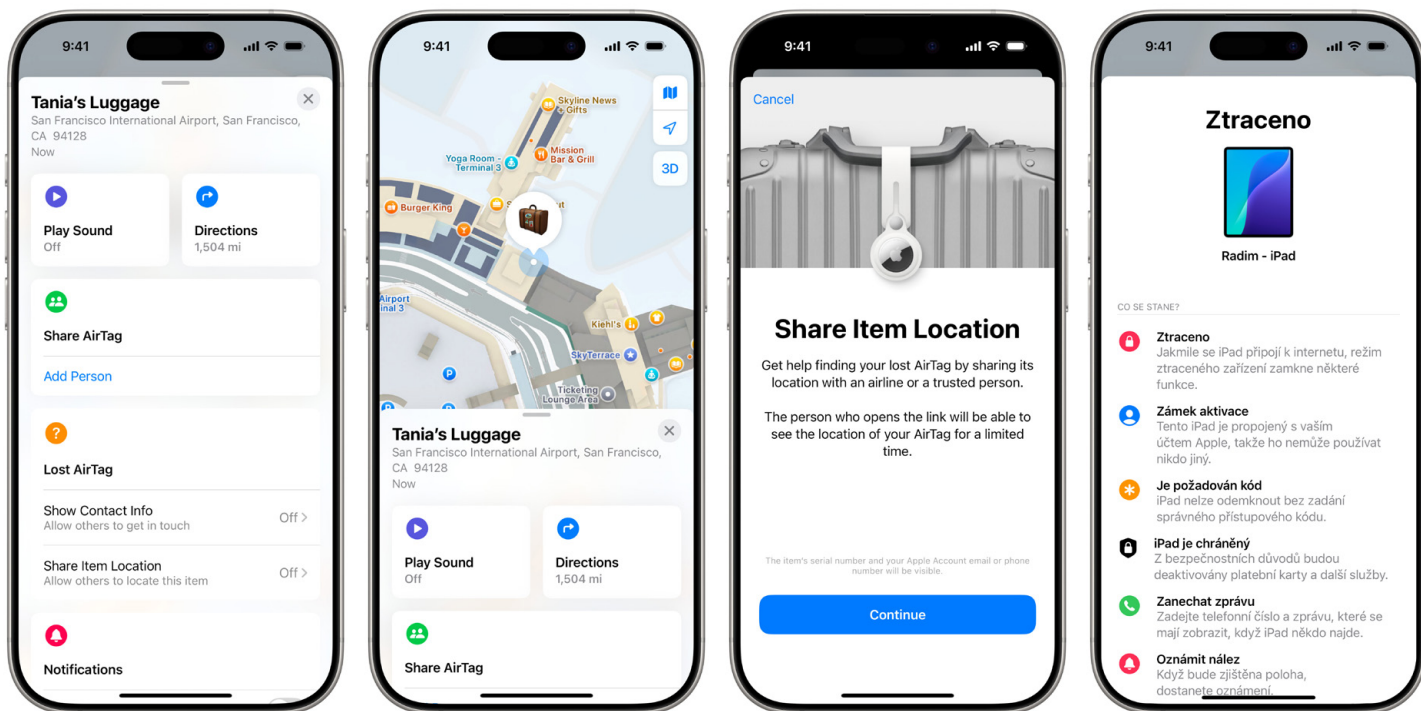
9:41

Tania's Luggage
San Francisco International Airport, San Francisco, CA 94128
Now

Play Sound
Off

Directions
1,504 mi

Share AirTag

Add Person

Lost AirTag

Show Contact Info
Allow others to get in touch
Off

Share Item Location
Allow others to locate this item
Off

Notifications

9:41

Skyline News + Gifts
Yoga Room - Terminal 3
Mission Bar & Grill
Burger King
Airport inal 3
Kiehl's
SkyTerrace
Ticketing Lounge Area
3D

Tania's Luggage
San Francisco International Airport, San Francisco, CA 94128
Now

Play Sound
Off

Directions
1,504 mi

Share AirTag

9:41

Cancel

Share Item Location

Get help finding your lost AirTag by sharing its location with an airline or a trusted person.

The person who opens the link will be able to see the location of your AirTag for a limited time.

The item's serial number and your Apple Account email or phone number will be visible.

Continue

9:41

Ztraceno

Radim - iPad

CO SE STANE?

Ztraceno
Jakmile se iPad připojí k internetu, režim ztraceného zařízení zamkne některé funkce.

Zámek aktivace
Tento iPad je propojený s vaším účtem Apple, takže ho nemůže používat nikdo jiný.

Je požadován kód
iPad nelze odemknout bez zadání správného přístupového kódu.

iPad je chráněný
Z bezpečnostních důvodů budou deaktivovány platební karty a další služby.

Zanechat zprávu
Zadejte telefonní číslo a zprávu, které se mají zobrazit, když iPad někdo najde.

Oznámit nález
Když bude zjištěna poloha, dostanete oznámení.